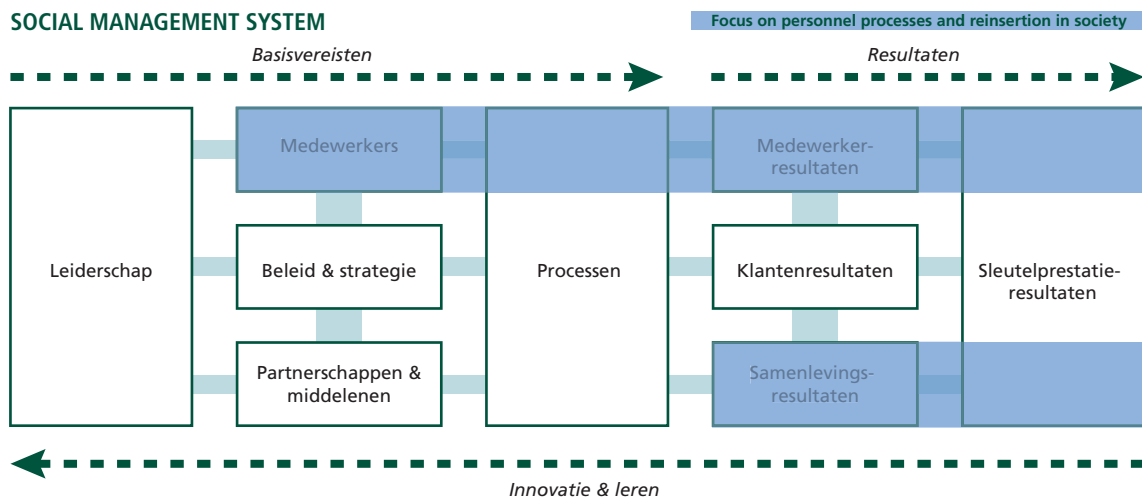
SOCIAL MANAGEMENT SYSTEM

Focus on personnel processes and reinsertion in society

Basisvereisten

Resultaten

Leiderschap

Medewerkers

Beleid & strategie

Partnerschappen & middelenen

Processen

Medewerkerresultaten

Klantenresultaten

Samenlevingsresultaten

Sleutelprestatieresultaten

Innovatie & leren